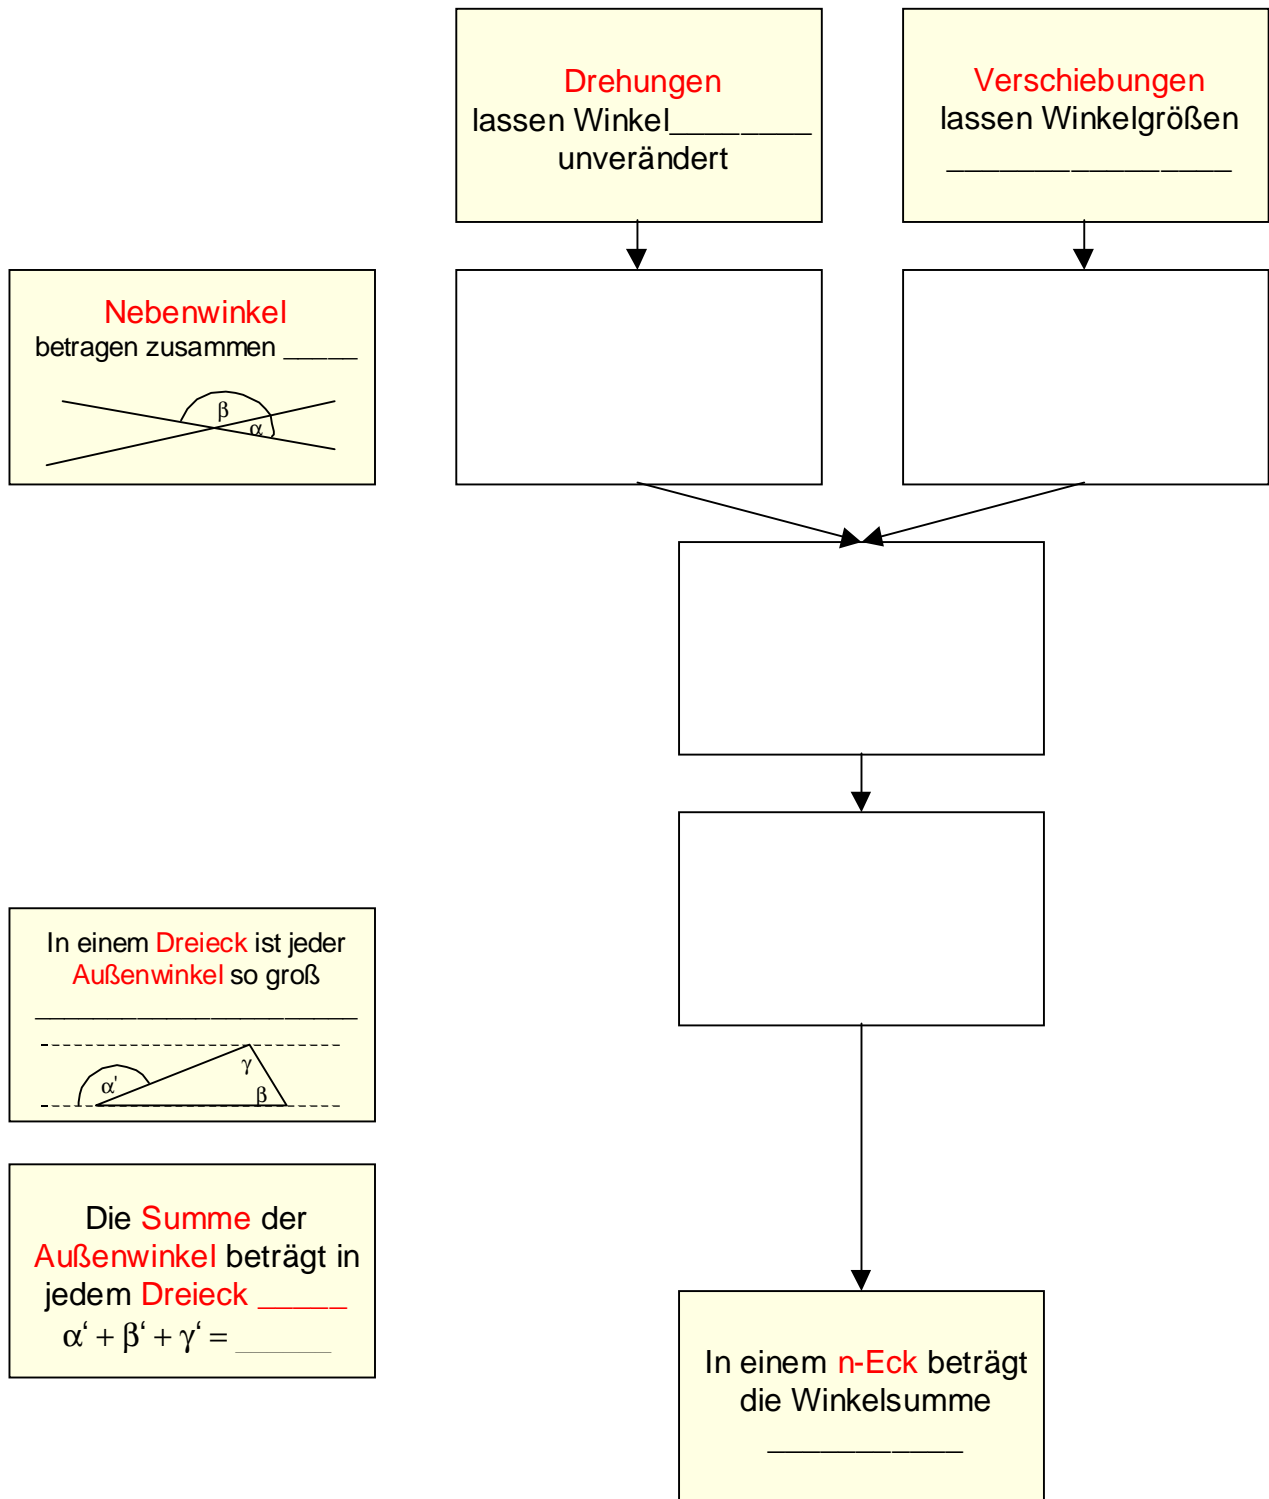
Drehungen
lassen Winkel________ unverändert

Verschiebungen
lassen Winkelgrößen
________________

Nebenwinkel
betragen zusammen _____

β
α

In einem Dreieck ist jeder Außenwinkel so groß
______________________

α'
γ
β

Die Summe der Außenwinkel beträgt in jedem Dreieck _____
$\alpha' + \beta' + \gamma' =$ ______

In einem n-Eck beträgt die Winkelsumme
___________